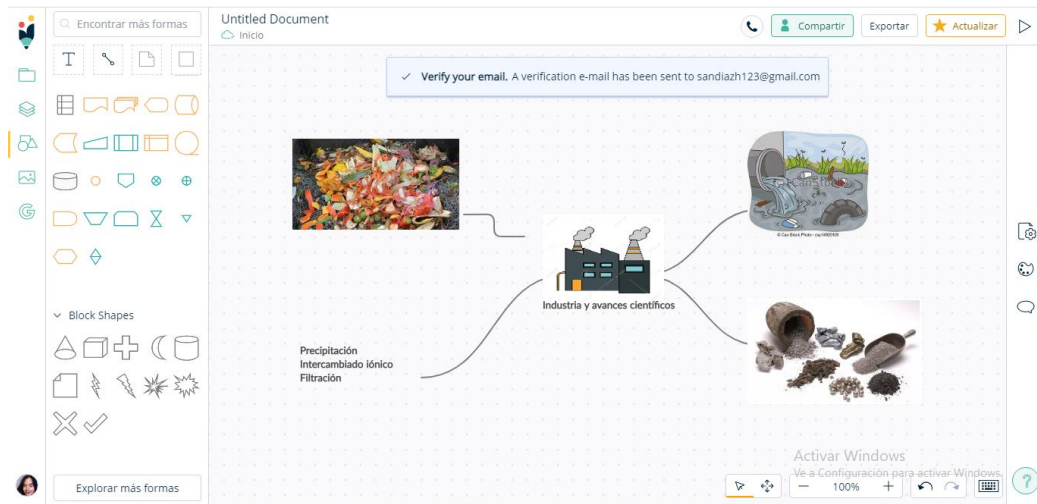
Encontrar más formas

T

Block Shapes

Explorar más formas

Untitled Document
Inicio

Compartir
Exportar
Actualizar

Verify your email. A verification e-mail has been sent to sandiazh123@gmail.com

Industria y avances científicos

Precipitación
Intercambiado iónico
Filtración

© Can Stock Photo

Activar Windows
Ve a Configuración para activar Windows.

100%

?